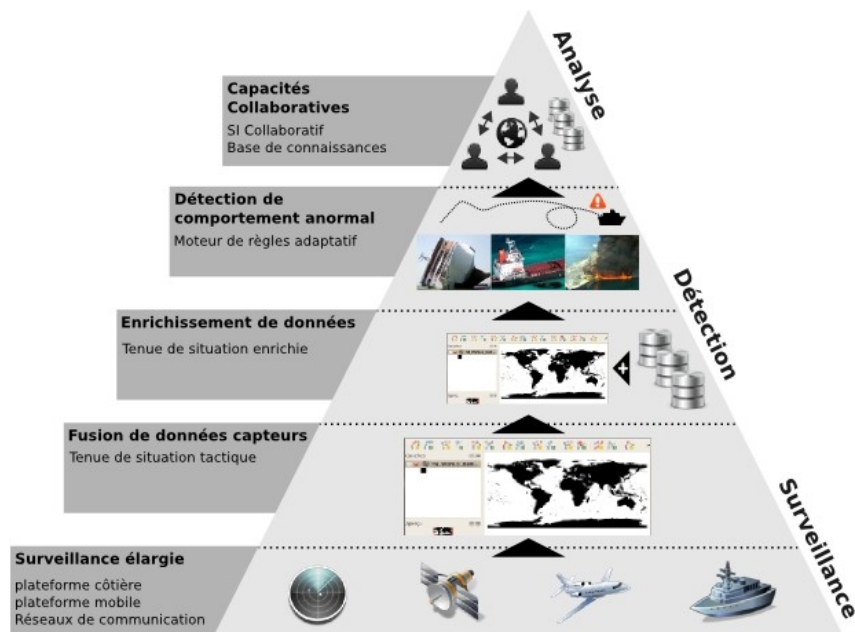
Analyse

Capacités Collaboratives
SI Collaboratif
Base de connaissances

Détection de comportement anormal
Moteur de règles adaptatif

Détection

Enrichissement de données
Tenue de situation enrichie

Fusion de données capteurs
Tenue de situation tactique

Surveillance

Surveillance élargie
plateforme côtière
plateforme mobile
Réseaux de communication